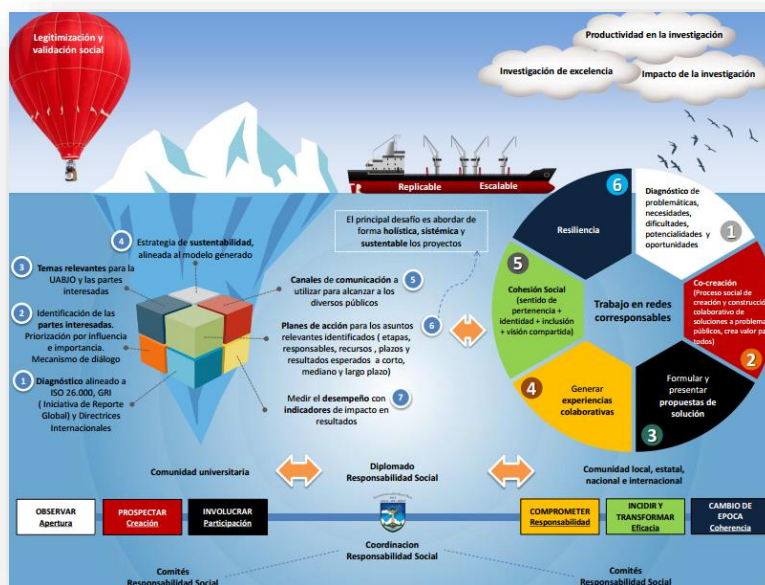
Legitimización y validación social

Productividad en la investigación

Investigación de excelencia

Impacto de la investigación

Replicable

Escalable

El principal desafío es abordar de forma holística, sistémica y sustentable los proyectos

4 Estrategia de sustentabilidad, alineada al modelo generado

3 Temas relevantes para la UABJO y las partes interesadas

2 Identificación de las partes interesadas. Priorización por influencia e importancia. Mecanismo de diálogo

1 Diagnóstico alineado a ISO 26.000, GRI ( Iniciativa de Reporte Global) y Directrices Internacionales

Canales de comunicación a utilizar para alcanzar a los diversos públicos 5

Planes de acción para los asuntos relevantes identificados ( etapas, responsables, recursos , plazos y resultados esperados a corto, mediano y largo plazo) 6

Medir el desempeño con indicadores de impacto en resultados 7

6 Resiliencia

Diagnóstico de problemáticas, necesidades, dificultades, potencialidades y oportunidades 1

5 Cohesión Social (sentido de pertenencia + identidad + inclusión + visión compartida)

Trabajo en redes corresponsables

Co-creación (Proceso social de creación y construcción colaborativo de soluciones a problemas públicos, crea valor para todos) 2

4 Generar experiencias colaborativas

Formular y presentar propuestas de solución 3

Comunidad universitaria

Diplomado Responsabilidad Social

Comunidad local, estatal, nacional e internacional

OBSERVAR Apertura

PROSPECTAR Creación

INVOLUCRAR Participación

COMPROMETER Responsabilidad

INCIDIR Y TRANSFORMAR Eficacia

CAMBIO DE EPOCA Coherencia

Coordinacion Responsabilidad Social

Comités Responsabilidad Social

Comités Responsabilidad Social